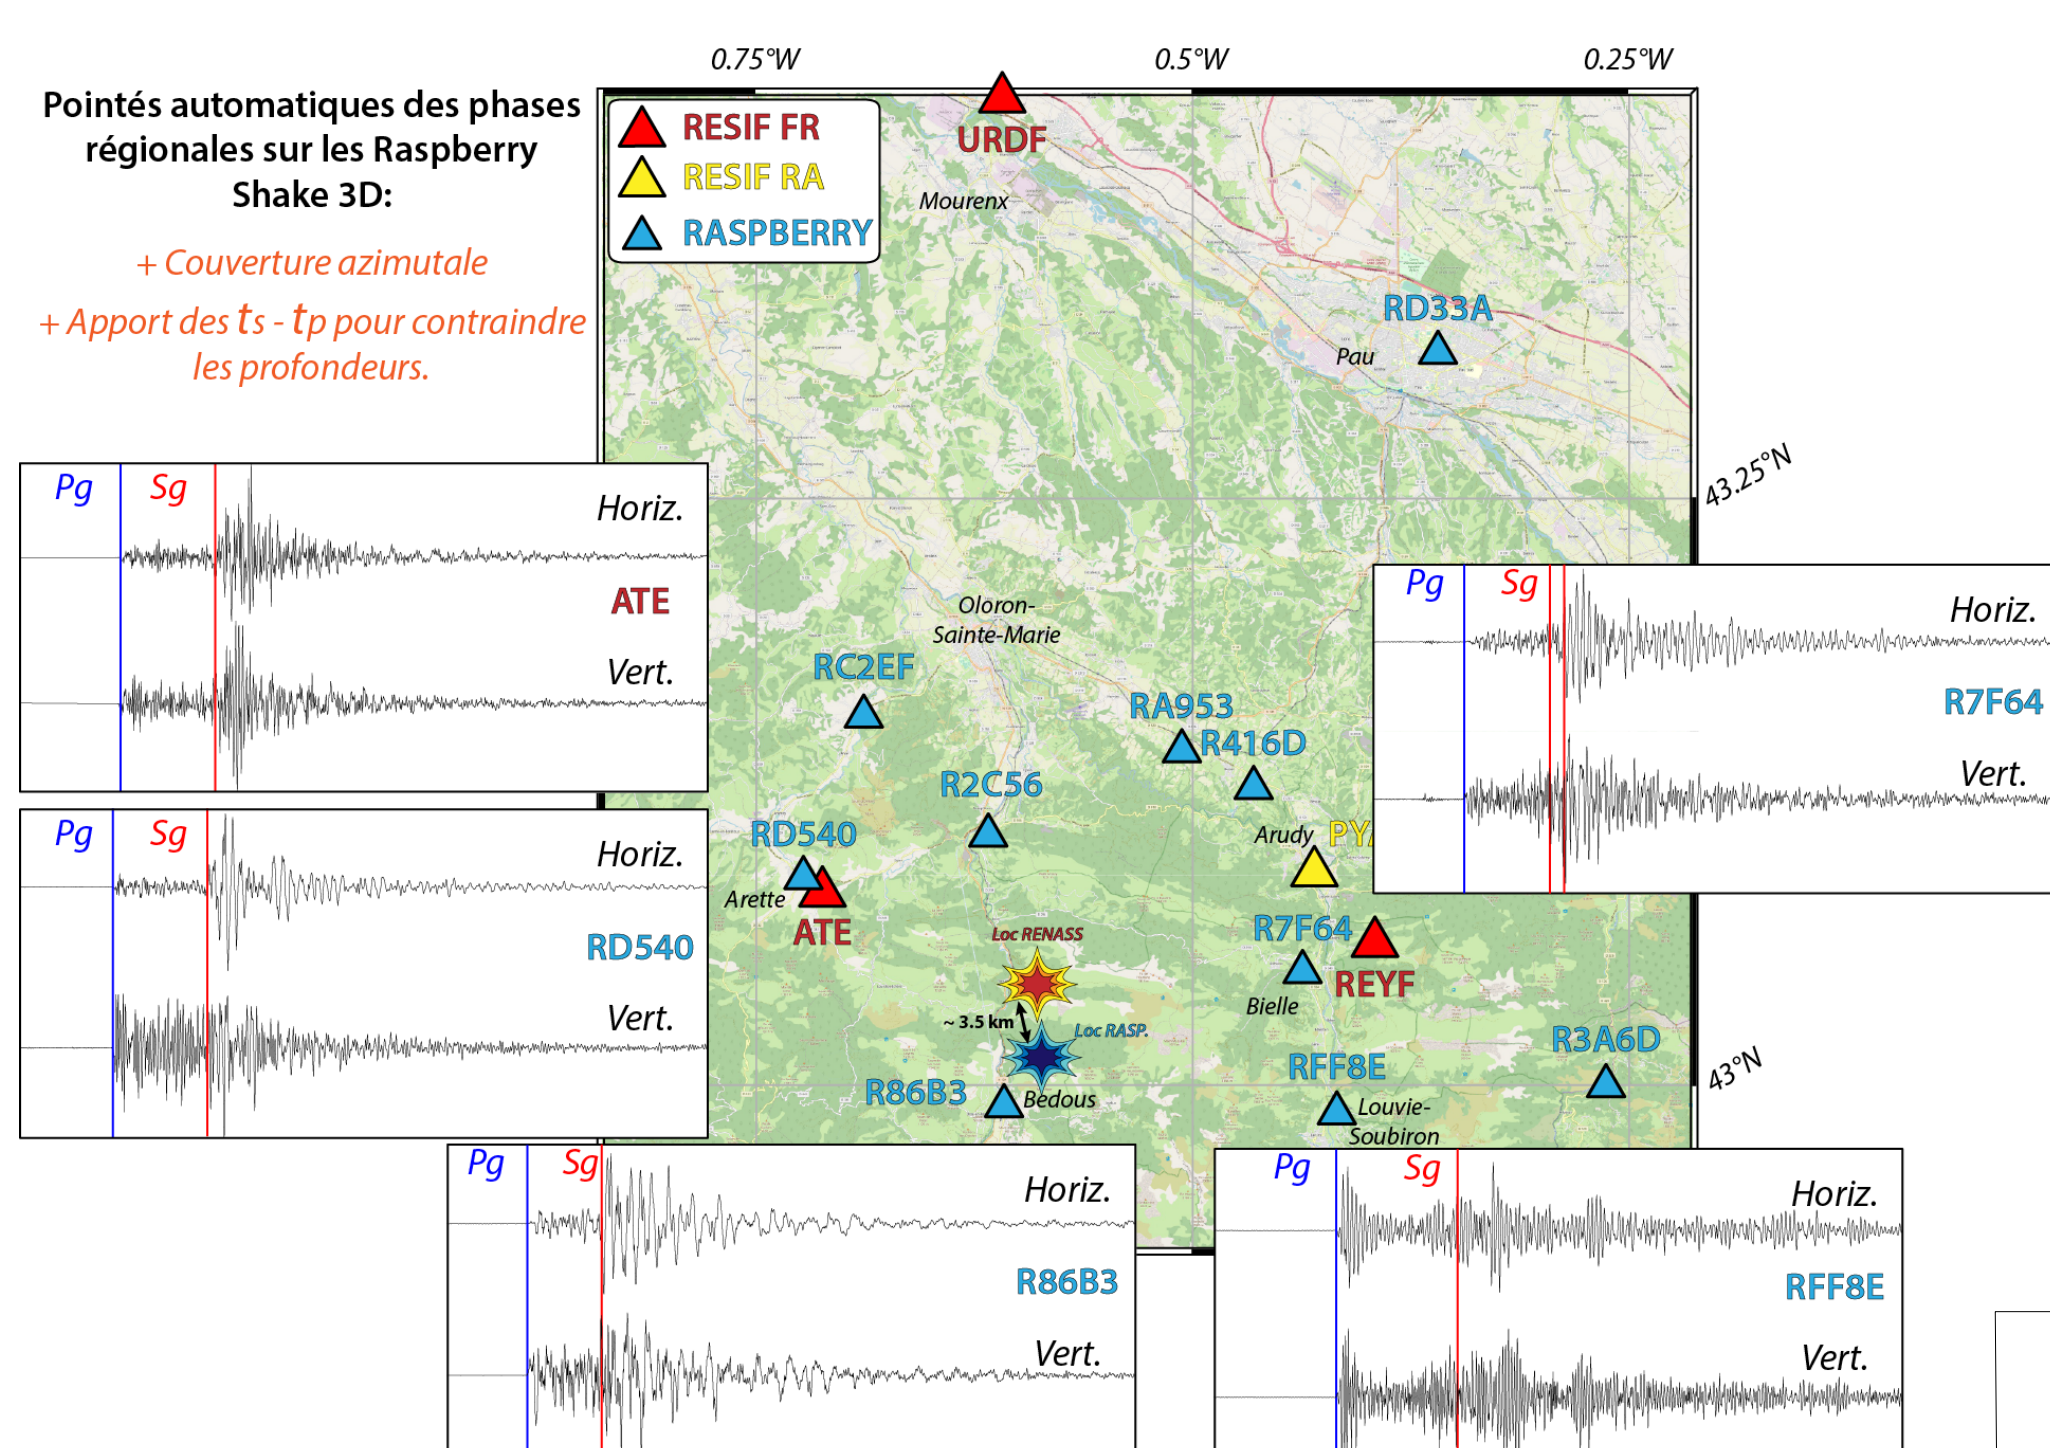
Pointés automatiques des phases régionales sur les Raspberry Shake 3D:

+ Couverture azimutale

+ Apport des $t_s$ - $t_p$ pour contraindre les profondeurs.

0.75°W 0.5°W 0.25°W

RESIF FR
RESIF RA
RASPBERRY

URDF
Mourenx
RD33A
Pau
43.25°N
Oloron-Sainte-Marie
RC2EF
RA953
R416D
R2C56
RD540
Arette
ATE
Arudy
PY
Loc RENASS
~ 3.5 km
Loc RASP.
R7F64
REYF
Bielle
R3A6D
RFF8E
43°N
R86B3
Bedous
Louvie-Soubiron

Pg Sg Horiz. ATE Vert.

Pg Sg Horiz. RD540 Vert.

Pg Sg Horiz. R7F64 Vert.

Pg Sg Horiz. R86B3 Vert.

Pg Sg Horiz. RFF8E Vert.